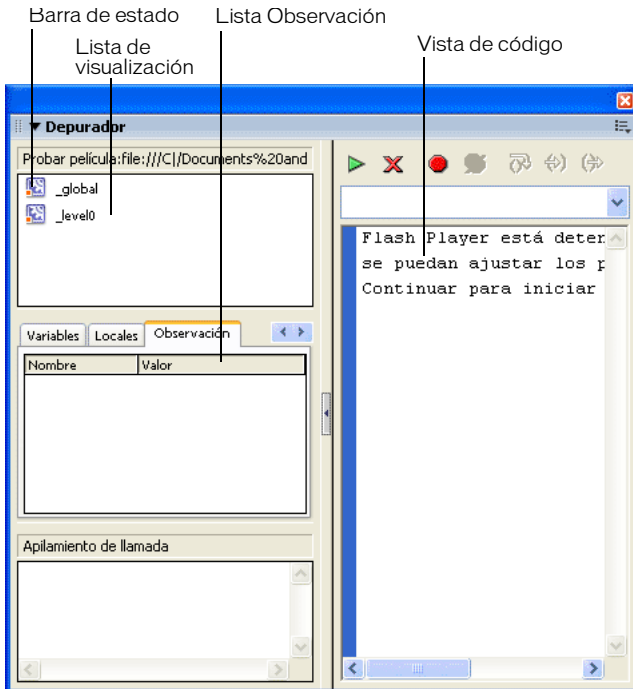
Barra de estado
Lista Observación
Lista de visualización
Vista de código

▼ Depurador

Probar película:file:///C|/Documents%20and
_global
_level0

Variables
Locales
Observación

| Nombre | Valor |
|---|---|
| | |

Apilamiento de llamada

Flash Player está deter
se puedan ajustar los p
Continuar para iniciar